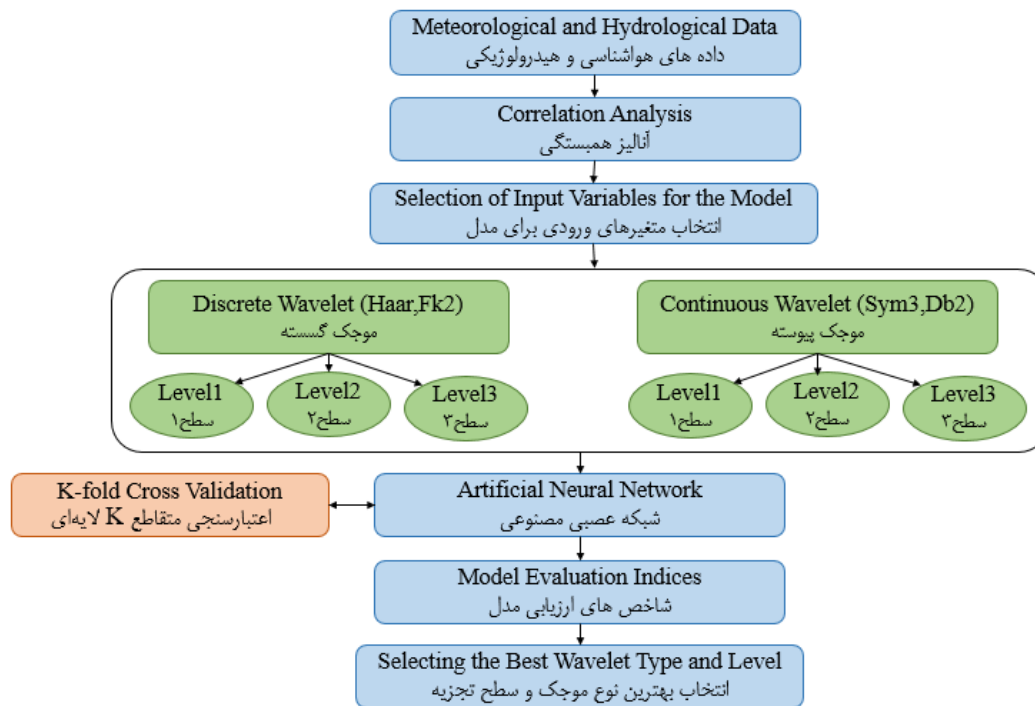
Meteorological and Hydrological Data
داده های هواشناسی و هیدرولوژیکی

Correlation Analysis
آنالیز همبستگی

Selection of Input Variables for the Model
انتخاب متغیرهای ورودی برای مدل

Discrete Wavelet (Haar,Fk2)
موجک گسسته

Level1
سطح۱

Level2
سطح۲

Level3
سطح۳

Continuous Wavelet (Sym3,Db2)
موجک پیوسته

Level1
سطح۱

Level2
سطح۲

Level3
سطح۳

K-fold Cross Validation
اعتبارسنجی متقاطع K لایه‌ای

Artificial Neural Network
شبکه عصبی مصنوعی

Model Evaluation Indices
شاخص های ارزیابی مدل

Selecting the Best Wavelet Type and Level
انتخاب بهترین نوع موجک و سطح تجزیه